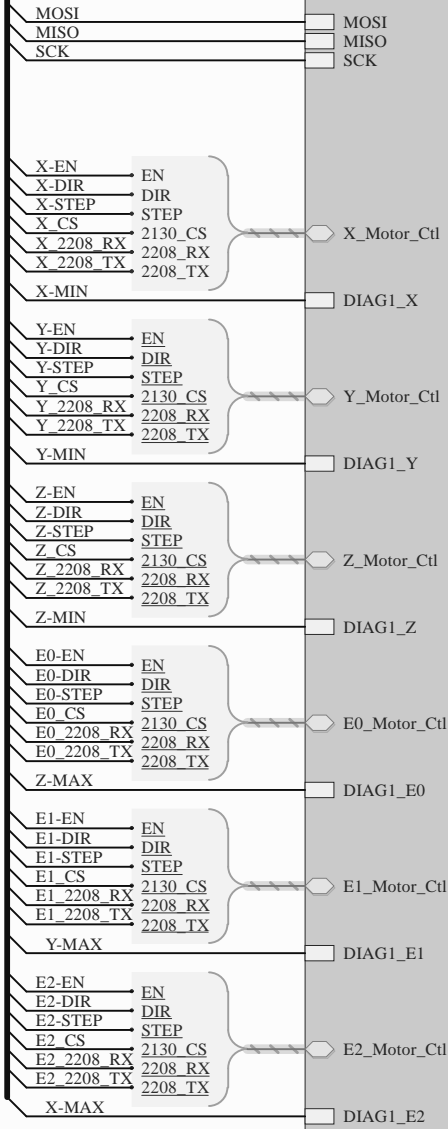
MOSI
MISO
SCK
MOSI
MISO
SCK

X-EN
X-DIR
X-STEP
X_CS
X_2208_RX
X_2208_TX
EN
DIR
STEP
2130_CS
2208_RX
2208_TX
X_Motor_Ctl
X-MIN
DIAG1_X

Y-EN
Y-DIR
Y-STEP
Y_CS
Y_2208_RX
Y_2208_TX
EN
DIR
STEP
2130_CS
2208_RX
2208_TX
Y_Motor_Ctl
Y-MIN
DIAG1_Y

Z-EN
Z-DIR
Z-STEP
Z_CS
Z_2208_RX
Z_2208_TX
EN
DIR
STEP
2130_CS
2208_RX
2208_TX
Z_Motor_Ctl
Z-MIN
DIAG1_Z

E0-EN
E0-DIR
E0-STEP
E0_CS
E0_2208_RX
E0_2208_TX
EN
DIR
STEP
2130_CS
2208_RX
2208_TX
E0_Motor_Ctl
Z-MAX
DIAG1_E0

E1-EN
E1-DIR
E1-STEP
E1_CS
E1_2208_RX
E1_2208_TX
EN
DIR
STEP
2130_CS
2208_RX
2208_TX
E1_Motor_Ctl
Y-MAX
DIAG1_E1

E2-EN
E2-DIR
E2-STEP
E2_CS
E2_2208_RX
E2_2208_TX
EN
DIR
STEP
2130_CS
2208_RX
2208_TX
E2_Motor_Ctl
X-MAX
DIAG1_E2